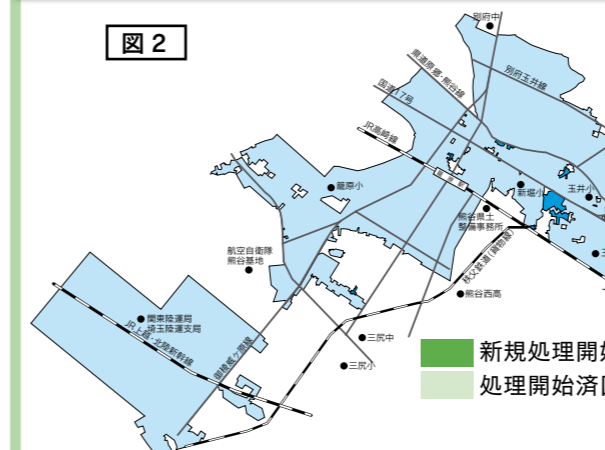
図 2

別府中

県道深谷・熊谷線

別府玉井線

国道17号

JR高崎線

籠原小

新堀小

玉井小

熊谷県土整備事務所

航空自衛隊熊谷基地

熊谷西高

関東陸運局埼玉陸運支局

JR上越・北陸新幹線

秩父鉄道（貨物線）

三尻中

三尻小

新規処理開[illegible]

処理開始済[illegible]